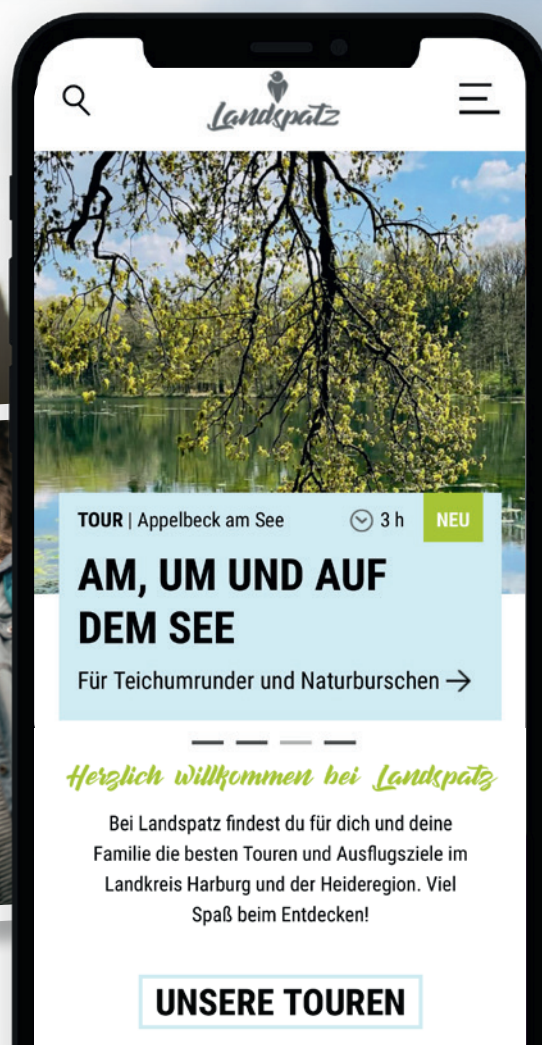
Landspatz

TOUR | Appelbeck am See 3 h NEU

AM, UM UND AUF DEM SEE

Für Teichumrunder und Naturburschen →

Herzlich willkommen bei Landspatz

Bei Landspatz findest du für dich und deine Familie die besten Touren und Ausflugsziele im Landkreis Harburg und der Heideregion. Viel Spaß beim Entdecken!

UNSERE TOUREN